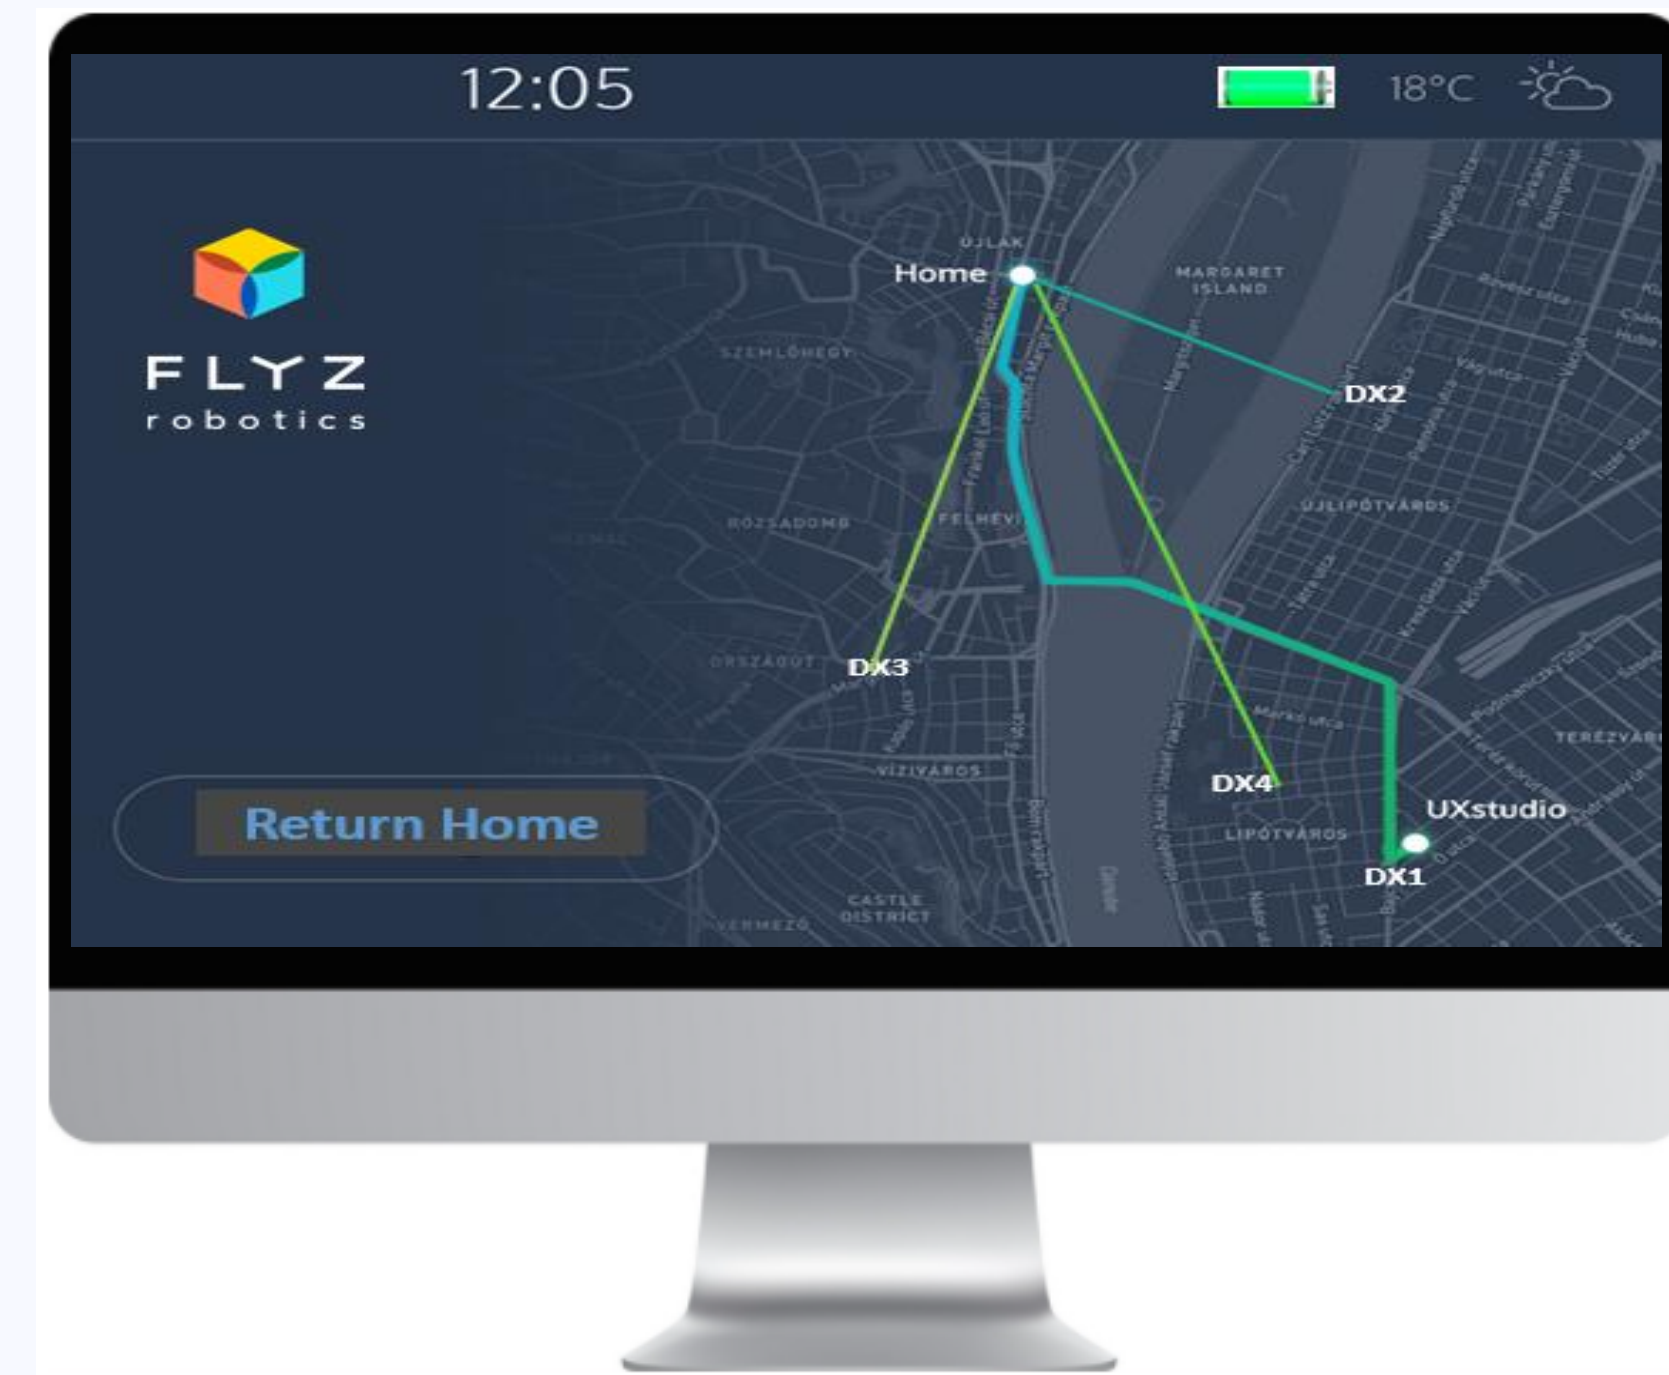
12:05

18°C

FLYZ
robotics

Return Home

ÚJLAK
Home
MARGARET ISLAND
SZEMLŐHEGY
DX2
RÓZSADOMB
FELHÉVÍZ
ÚJLIPÓTVÁROS
ORSZÁGÚT
DX3
VÍZIVÁROS
DX4
TERÉZVÁROS
UXstudio
LIPÓTVÁROS
DX1
CASTLE DISTRICT
VÉRMEZŐ